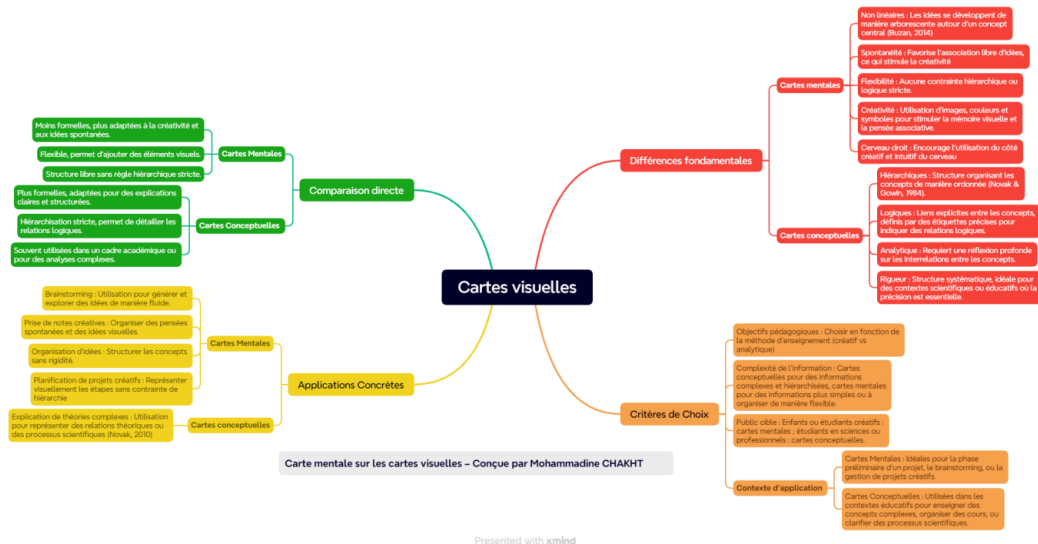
Cartes visuelles

Différences fondamentales

Cartes mentales

Non linéaires : Les idées se développent de manière arborescente autour d'un concept central (Buzan, 2014)

Spontanéité : Favorise l'association libre d'idées, ce qui stimule la créativité

Flexibilité : Aucune contrainte hiérarchique ou logique stricte.

Créativité : Utilisation d'images, couleurs et symboles pour stimuler la mémoire visuelle et la pensée associative.

Cerveau droit : Encourage l'utilisation du côté créatif et intuitif du cerveau

Cartes conceptuelles

Hiérarchiques : Structure organisant les concepts de manière ordonnée (Novak & Gowin, 1984).

Logiques : Liens explicites entre les concepts, définis par des étiquettes précises pour indiquer des relations logiques.

Analytique : Requiert une réflexion profonde sur les interrelations entre les concepts.

Rigueur : Structure systématique, idéale pour des contextes scientifiques ou éducatifs où la précision est essentielle.

Critères de Choix

Objectifs pédagogiques : Choisir en fonction de la méthode d'enseignement (créatif vs analytique)

Complexité de l'information : Cartes conceptuelles pour des informations complexes et hiérarchisées, cartes mentales pour des informations plus simples ou à organiser de manière flexible.

Public cible : Enfants ou étudiants créatifs : cartes mentales ; étudiants en sciences ou professionnels : cartes conceptuelles.

Contexte d'application

Cartes Mentales : Idéales pour la phase préliminaire d'un projet, le brainstorming, ou la gestion de projets créatifs.

Cartes Conceptuelles : Utilisées dans les contextes éducatifs pour enseigner des concepts complexes, organiser des cours, ou clarifier des processus scientifiques.

Comparaison directe

Cartes Mentales

Moins formelles, plus adaptées à la créativité et aux idées spontanées.

Flexible, permet d'ajouter des éléments visuels.

Structure libre sans règle hiérarchique stricte.

Cartes Conceptuelles

Plus formelles, adaptées pour des explications claires et structurées.

Hiérarchisation stricte, permet de détailler les relations logiques.

Souvent utilisées dans un cadre académique ou pour des analyses complexes.

Applications Concrètes

Cartes Mentales

Brainstorming : Utilisation pour générer et explorer des idées de manière fluide.

Prise de notes créatives : Organiser des pensées spontanées et des idées visuelles.

Organisation d'idées : Structurer les concepts sans rigidité.

Planification de projets créatifs : Représenter visuellement les étapes sans contrainte de hiérarchie

Cartes conceptuelles

Explication de théories complexes : Utilisation pour représenter des relations théoriques ou des processus scientifiques (Novak, 2010)

Carte mentale sur les cartes visuelles – Conçue par Mohammadine CHAKHT

Presented with xmind